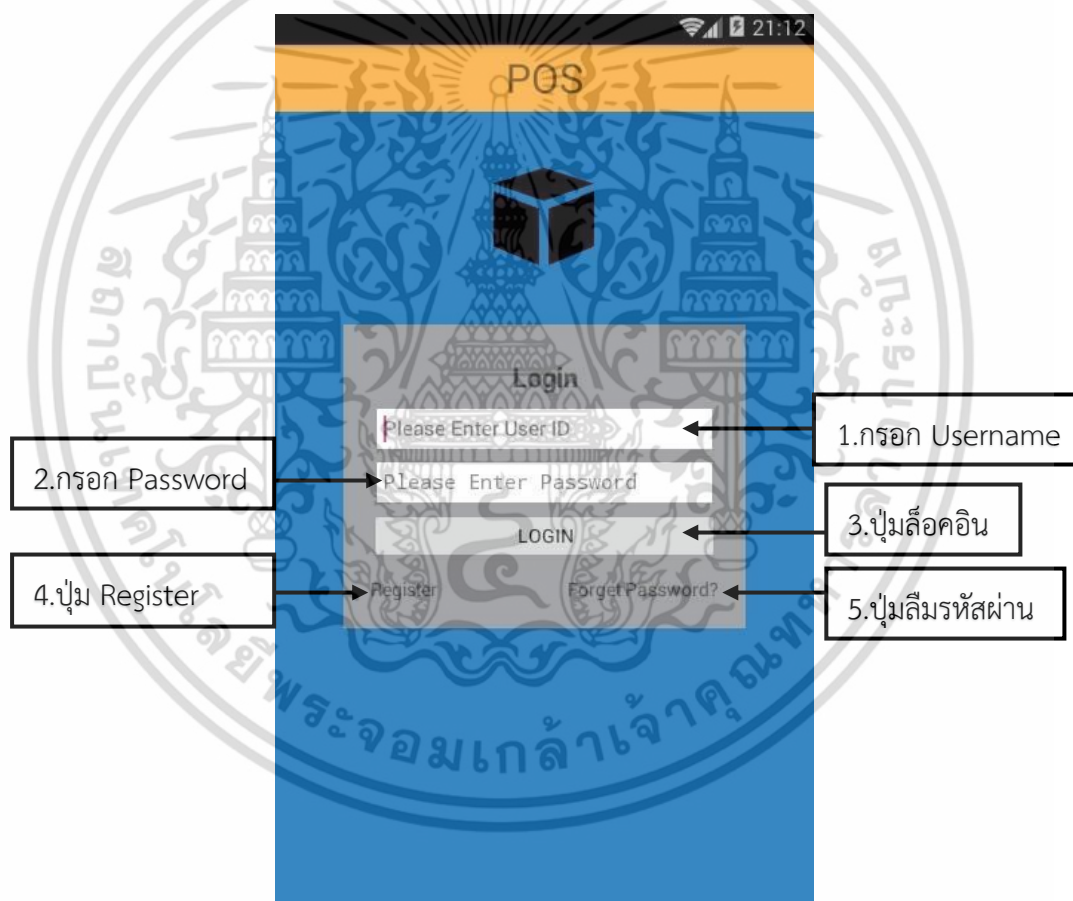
21:12

POS

Login

Please Enter User ID

1.กรอก Username

2.กรอก Password

Please Enter Password

LOGIN

3.ปุ่มล็อคอิน

4.ปุ่ม Register

Register

Forget Password?

5.ปุ่มลืมรหัสผ่าน

พระจอมเกล้าเจ้าคุณทหาร